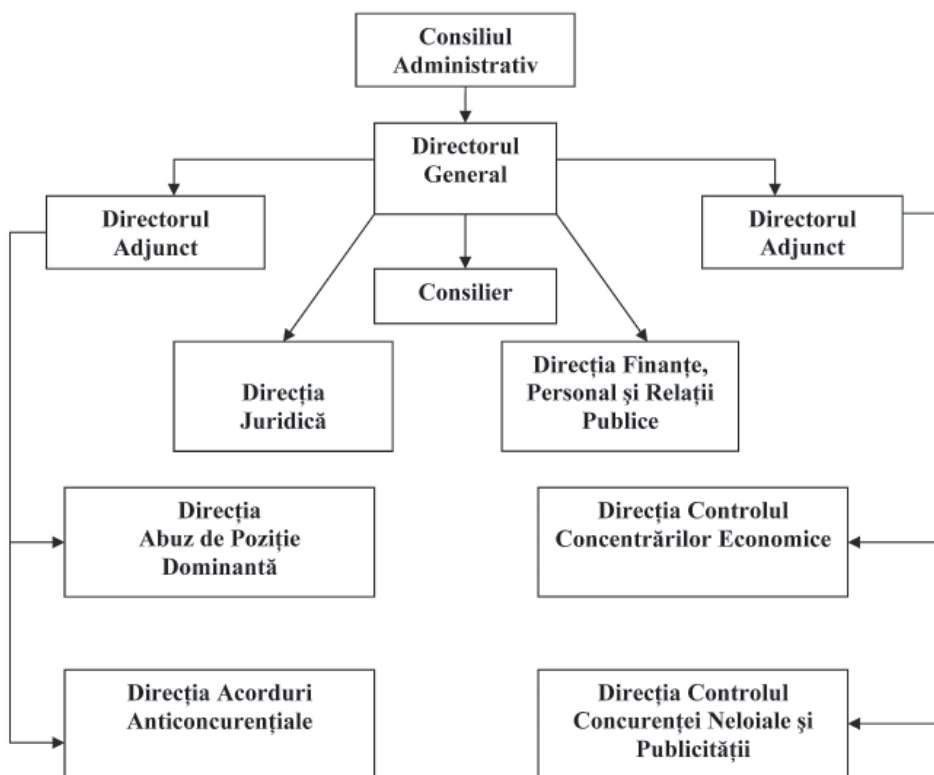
Consiliul Administrativ

Directorul General

Directorul Adjunct

Directorul Adjunct

Consilier

Direcţia Juridică

Direcţia Finanţe, Personal şi Relaţii Publice

Direcţia Abuz de Poziţie Dominantă

Direcţia Controlul Concentrărilor Economice

Direcţia Acorduri Anticoncurenţiale

Direcţia Controlul Concurenţei Neloiale şi Publicităţii